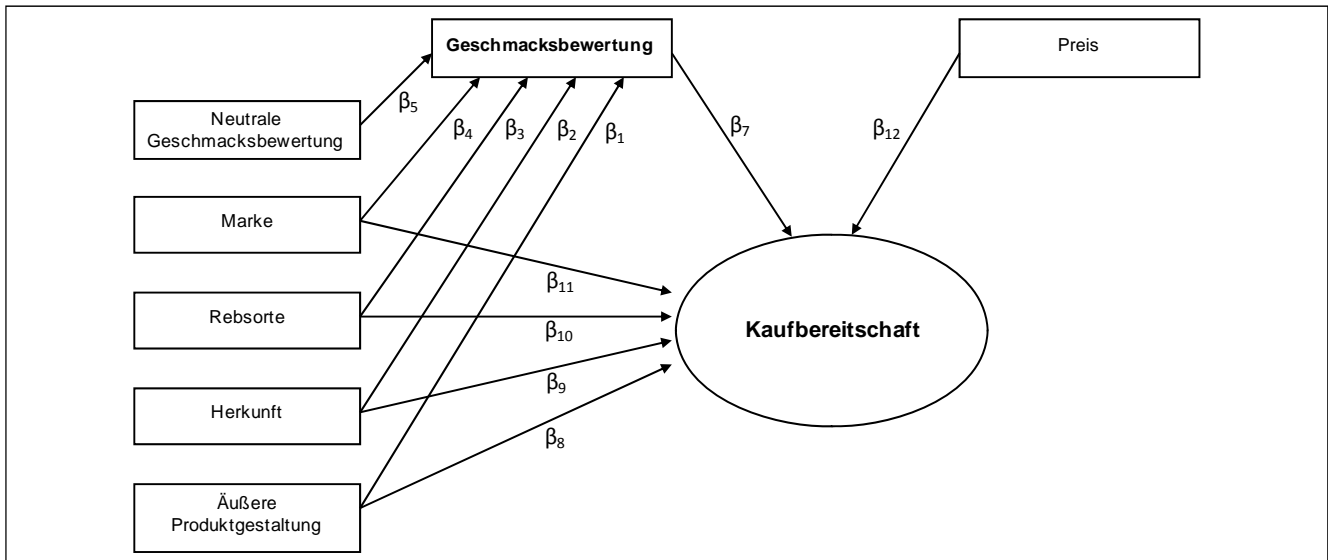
Geschmacksbewertung

Preis

Neutrale Geschmacksbewertung

$\beta_5$

$\beta_4$

$\beta_3$

$\beta_2$

$\beta_1$

$\beta_7$

$\beta_{12}$

Marke

$\beta_{11}$

Rebsorte

$\beta_{10}$

Kaufbereitschaft

$\beta_9$

Herkunft

$\beta_8$

Äußere Produktgestaltung